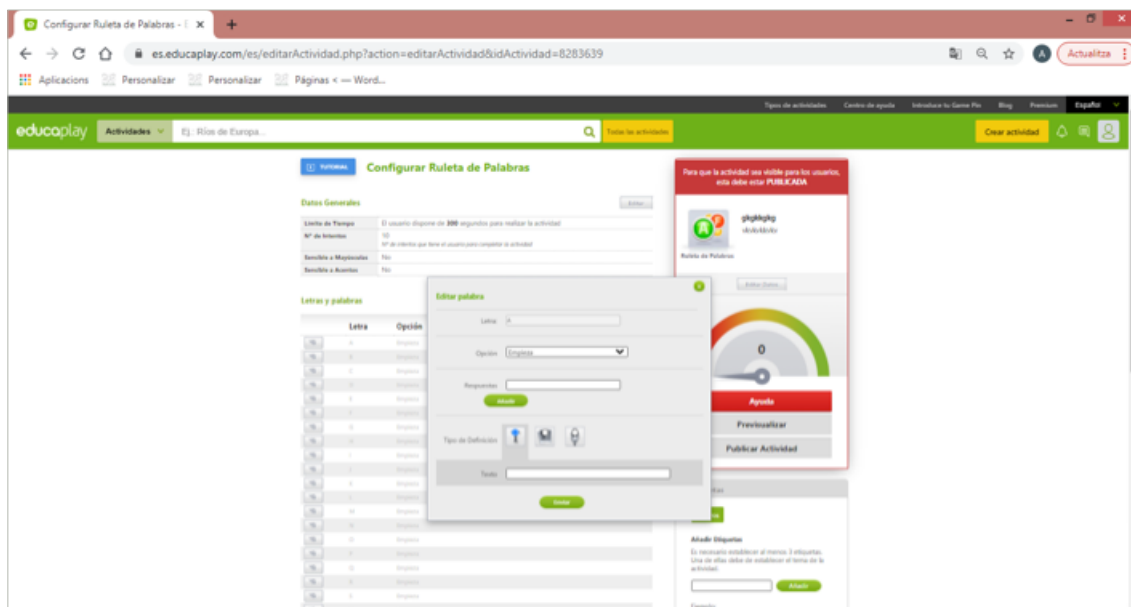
Configurar Ruleta de Palabras - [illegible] ×

es.educaplay.com/es/editarActividad.php?action=editarActividad&idActividad=8283639

Actualiza

Aplicacions Personalizar Personalizar Páginas < — Word...

Tipos de actividades Centro de ayuda Introduce tu Game Pin Blog Premium Español

educaplay Actividades Ej.: Ríos de Europa... Todas las actividades Crear actividad

TUTORIAL Configurar Ruleta de Palabras

Datos Generales Editar

| | |
|---|---|
| Límite de Tiempo | El usuario dispone de 300 segundos para realizar la actividad |
| Nº de Intentos | 10 Nº de intentos que tiene el usuario para completar la actividad |
| Sensible a Mayúsculas | No |
| Sensible a Acentos | No |

Letras y palabras

Letra Opción

A Empieza
B Empieza
C Empieza
D Empieza
E Empieza
F Empieza
G Empieza
H Empieza
I Empieza
J Empieza
K Empieza
L Empieza
M Empieza
N Empieza
O Empieza
P Empieza
Q Empieza
R Empieza
S Empieza

Editar palabra

Letra A

Opción Empieza

Respuestas

Añadir

Tipo de Definición

Texto

Enviar

Para que la actividad sea visible para los usuarios, esta debe estar PUBLICADA

gkgkkgkg
vkvkvkkvkv

Ruleta de Palabras

Editar Datos

0

Ayuda

Previsualizar

Publicar Actividad

Añadir Etiquetas

Es necesario establecer al menos 3 etiquetas. Una de ellas debe de establecer el tema de la actividad.

Añadir